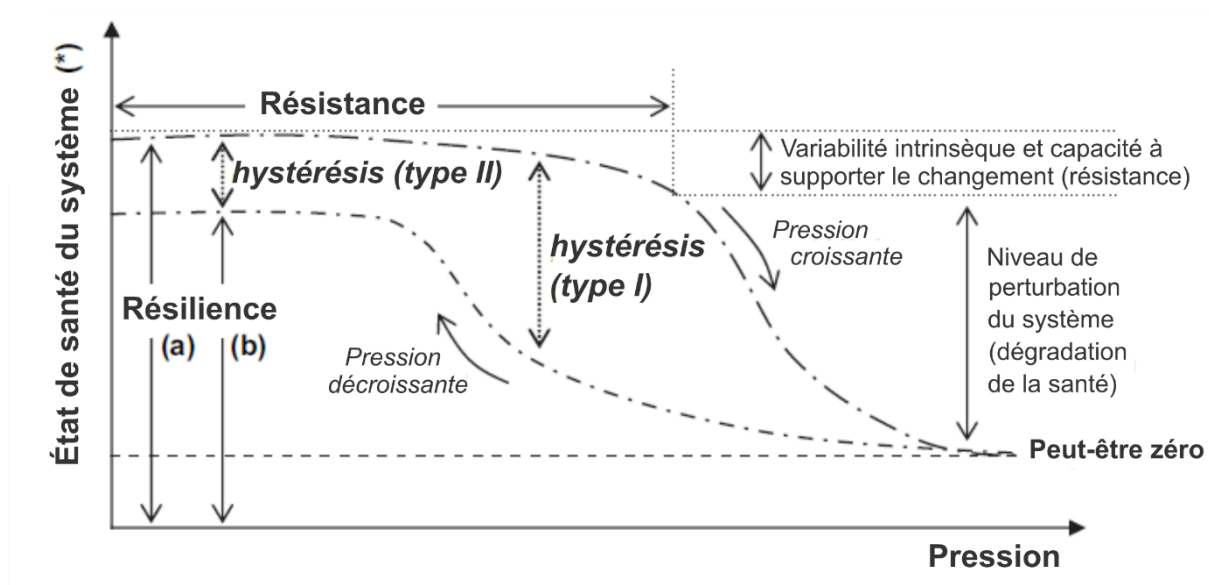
État de santé du système (*)

Résistance

Variabilité intrinsèque et capacité à supporter le changement (résistance)

hystérésis (type II)

hystérésis (type I)

Pression croissante

Niveau de perturbation du système (dégradation de la santé)

Résilience

(a) (b)

Pression décroissante

Peut-être zéro

Pression